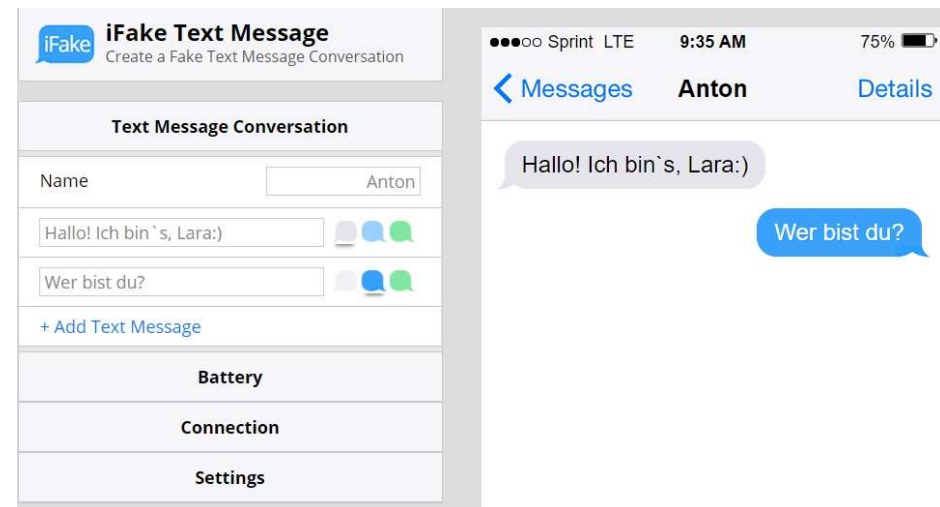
iFake iFake Text Message
Create a Fake Text Message Conversation

Text Message Conversation

Name Anton

Hallo! Ich bin`s, Lara:)

Wer bist du?

+ Add Text Message

Battery

Connection

Settings

●●●○○ Sprint LTE 9:35 AM 75%

< Messages Anton Details

Hallo! Ich bin`s, Lara:)

Wer bist du?